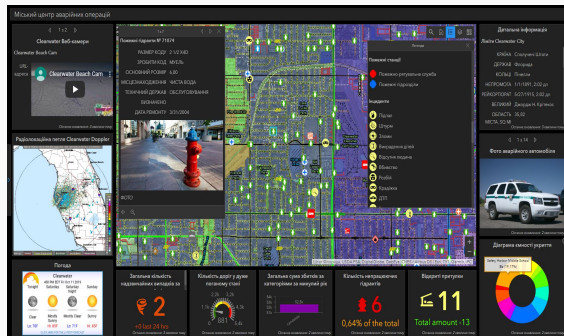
Міський центр аварійних операцій

Clearwater Веб-камери
< 1 з 2 >
Clearwater Beach Cam
URL
Clearwater Beach Cam

Радіолокаційна петля Clearwater Doppler

Погода
Clearwater

Пожежні гідранти № 71674
РОЗМІР КОДУ 2 1/2 X40
ЗРОБИТИ КОД МУЕЛЬ
ОСНОВНИЙ РОЗМІР 6,00
МІСЦЕЗНАХОДЖЕННЯ ЧИСТА ВОДА
ТЕХНІЧНИЙ ДОГЛЯД ОБСЛУГОВУВАННЯ
ВИДАЛЕНО
ДАТА РЕМОНТУ 2/21/2014
ФОТО

Легенда
Пожежні станції
Пожежно-рятувальна служба
Пожежні підрозділи
Інциденти
Пагорб
Штурм
Злам
Пожежа
Викрадення дітей
Відсутня людина
Вбивство
Розбій
Крадіжка
ДТП

Детальна інформація
Місто Clearwater City
КРАЇНА
ДЕРЖАВА Флорида
КОЛЬЄ
НАСЕЛЕННЯ
ВЕЛИКИЙ
ОБЛАСТЬ

Фото аварійного автомобіля
< 1 з 14 >

Діаграма ємності укриття

Загальна кількість надзвичайних виходів за
2
+0 last 24 hrs

Кількість доріг у дуже поганому стані

Загальна сума збитків за категоріями за минулий рік

Кількість непрацюючих гідрантів
6
0,64% of the total

Відкриті притулки
11
Total amount -13